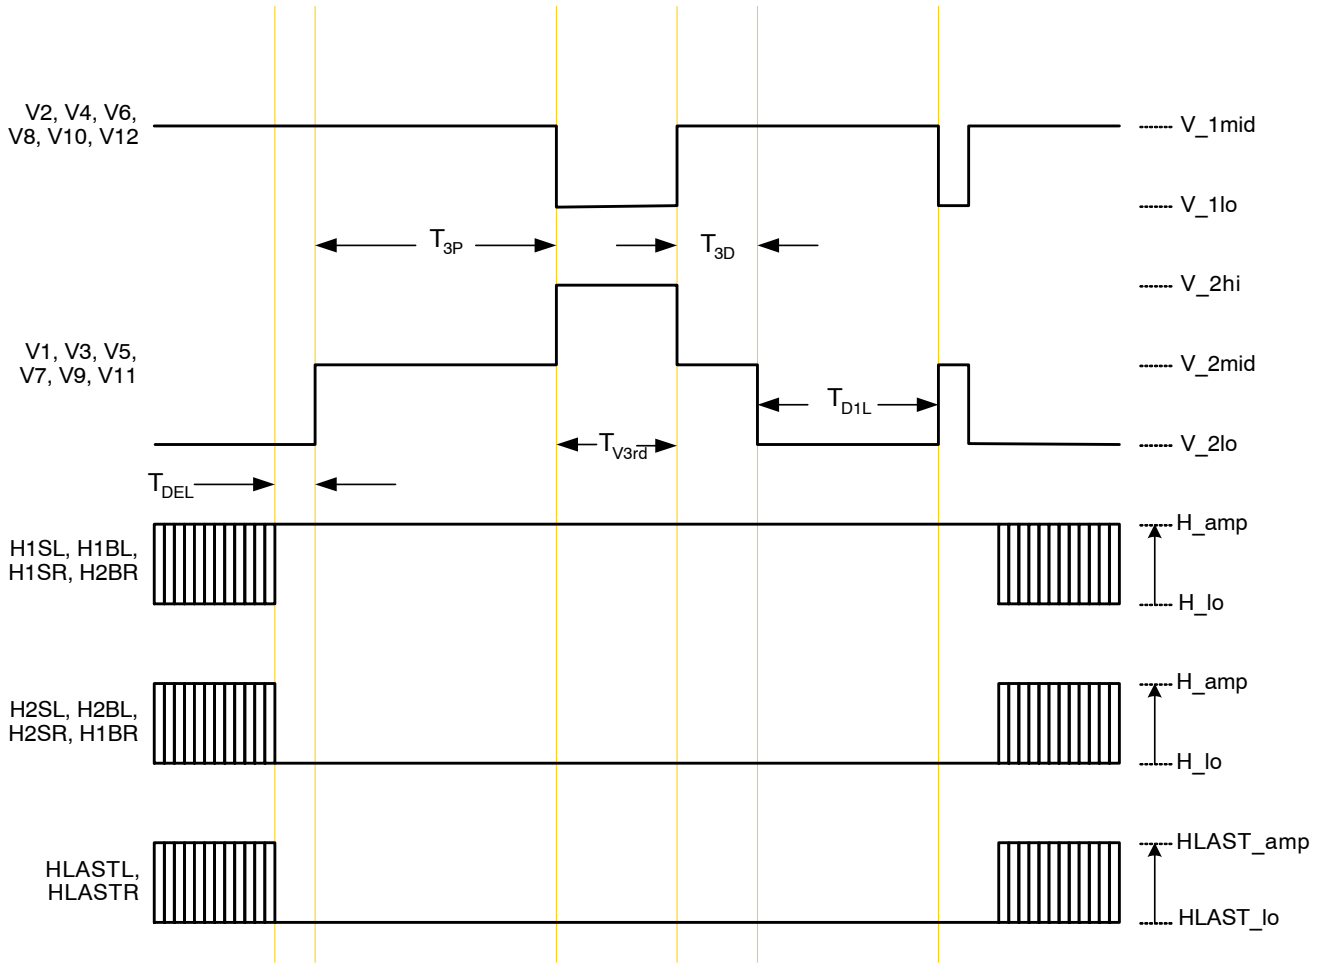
V2, V4, V6, V8, V10, V12

V_1mid

V_1lo

$T_{3P}$

$T_{3D}$

V_2hi

V1, V3, V5, V7, V9, V11

V_2mid

$T_{D1L}$

V_2lo

$T_{V3rd}$

$T_{DEL}$

H1SL, H1BL, H1SR, H2BR

H_amp

H_lo

H2SL, H2BL, H2SR, H1BR

H_amp

H_lo

HLASTL, HLASTR

HLAST_amp

HLAST_lo